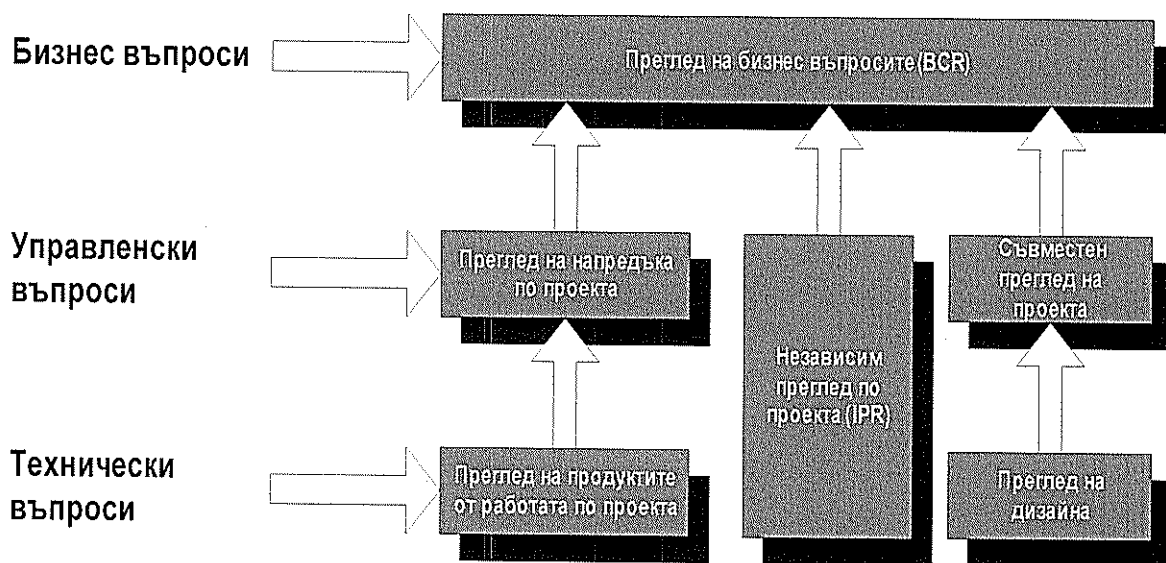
Бизнес въпроси

Преглед на бизнес въпросите (BCR)

Управленски въпроси

Преглед на напредъка по проекта

Независим преглед по проекта (IPR)

Съвместен преглед на проекта

Технически въпроси

Преглед на продуктите от работата по проекта

Преглед на дизайна